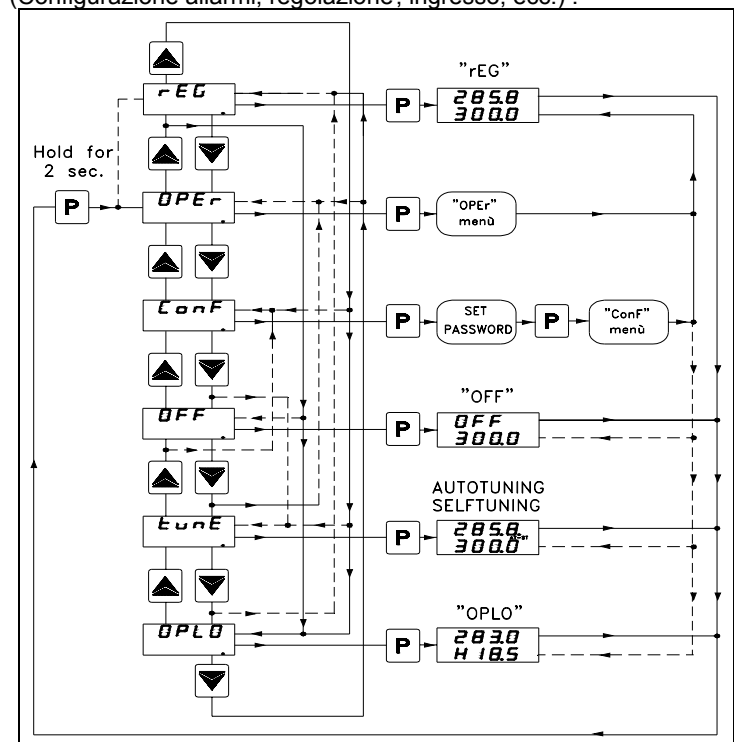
(Configurazione allarmi, regolazione, ingresso, ecc.) :

Hold for 2 sec.

P

rEG

OPEr

ConF

OFF

tunE

OPLO

"rEG"

P

285.8
300.0

P

"OPEr" menù

P

SET PASSWORD

P

"ConF" menù

"OFF"

P

OFF
300.0

AUTOTUNING
SELFTUNING

P

285.8
300.0

"OPLO"

P

283.0
H 18.5